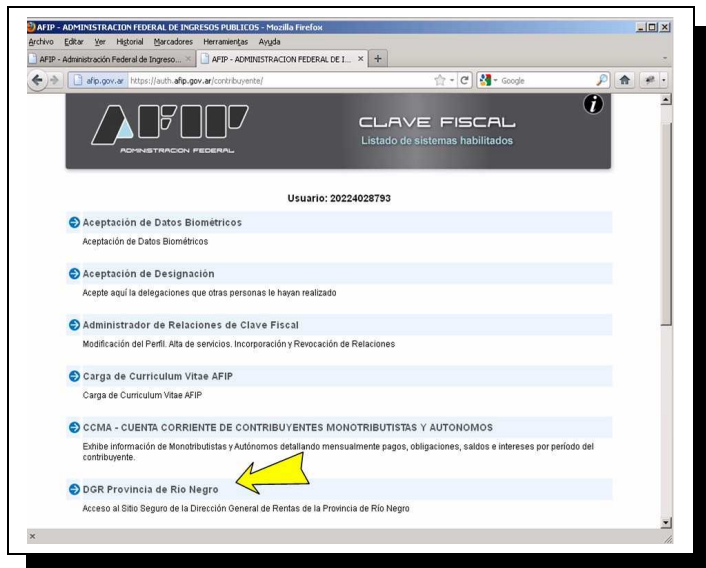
AFIP - ADMINISTRACION FEDERAL DE INGRESOS PUBLICOS - Mozilla Firefox

Archivo Editar Ver Historial Marcadores Herramientas Ayuda

AFIP - Administración Federal de Ingreso... × AFIP - ADMINISTRACION FEDERAL DE I... × +

afip.gov.ar https://auth.afip.gov.ar/contribuyente/

Google

AFIP ADMINISTRACION FEDERAL

CLAVE FISCAL
Listado de sistemas habilitados

Usuario: 20224028793

Aceptación de Datos Biométricos
Aceptación de Datos Biométricos

Aceptación de Designación
Acepte aquí la delegaciones que otras personas le hayan realizado

Administrador de Relaciones de Clave Fiscal
Modificación del Perfil. Alta de servicios. Incorporación y Revocación de Relaciones

Carga de Curriculum Vitae AFIP
Carga de Curriculum Vitae AFIP

CCMA - CUENTA CORRIENTE DE CONTRIBUYENTES MONOTRIBUTISTAS Y AUTONOMOS
Exhibe información de Monotributistas y Autónomos detallando mensualmente pagos, obligaciones, saldos e intereses por período del contribuyente.

DGR Provincia de Rio Negro
Acceso al Sitio Seguro de la Dirección General de Rentas de la Provincia de Río Negro

×